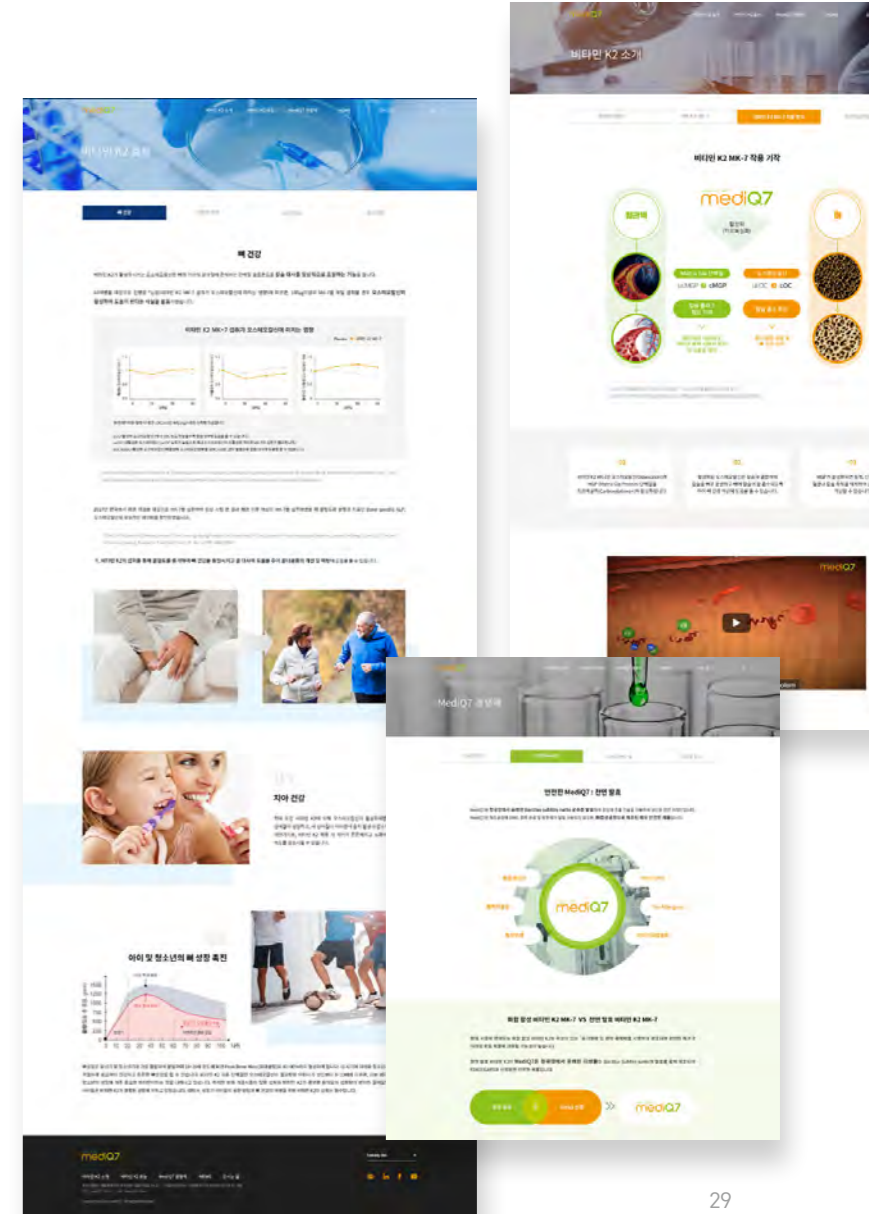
비타민 K2 소개

비타민 K2 MK-7 작용 기작

mediQ7

비타민 K2 효과

뼈 건강

비타민 K2 MK-7 섭취가 오스테오칼신에 미치는 영향

치아 건강

아이 및 청소년의 뼈 성장 촉진

mediQ7

MediQ7 생산공정

안전한 MediQ7 : 천연 발효

mediQ7

화학 합성 비타민 K2 MK-7 VS 천연 발효 비타민 K2 MK-7

mediQ7

mediQ7

29